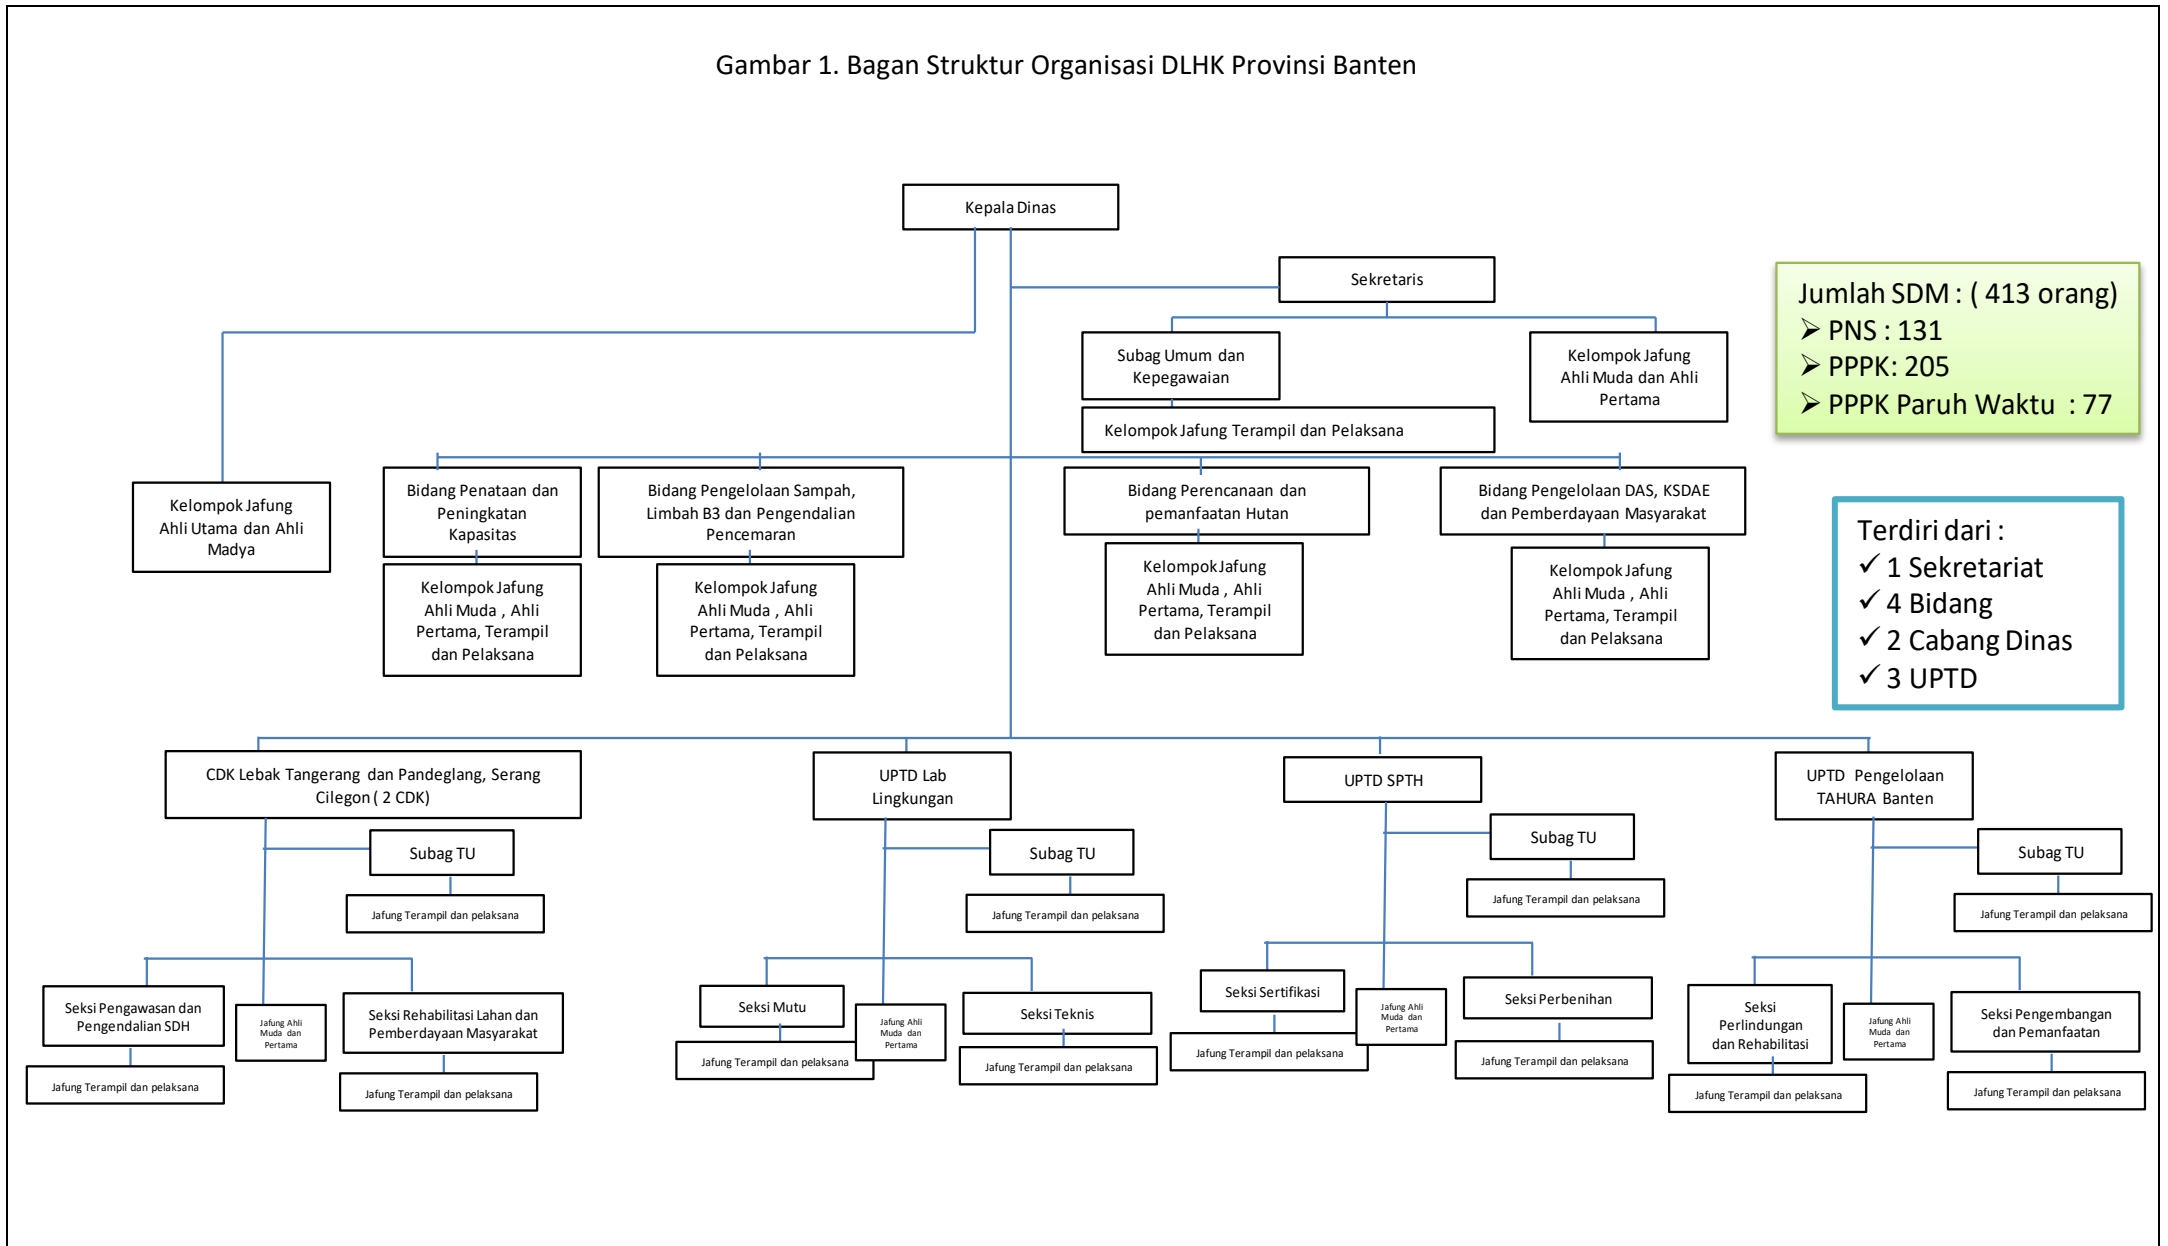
Gambar 1. Bagan Struktur Organisasi DLHK Provinsi Banten

Kepala Dinas

Sekretaris

Subag Umum dan Kepegawaian

Kelompok Jafung Ahli Muda dan Ahli Pertama

Kelompok Jafung Terampil dan Pelaksana

Jumlah SDM : ( 413 orang)
➢ PNS : 131
➢ PPPK: 205
➢ PPPK Paruh Waktu : 77

Kelompok Jafung Ahli Utama dan Ahli Madya

Bidang Penataan dan Peningkatan Kapasitas

Kelompok Jafung Ahli Muda , Ahli Pertama, Terampil dan Pelaksana

Bidang Pengelolaan Sampah, Limbah B3 dan Pengendalian Pencemaran

Kelompok Jafung Ahli Muda , Ahli Pertama, Terampil dan Pelaksana

Bidang Perencanaan dan pemanfaatan Hutan

Kelompok Jafung Ahli Muda , Ahli Pertama, Terampil dan Pelaksana

Bidang Pengelolaan DAS, KSDAE dan Pemberdayaan Masyarakat

Kelompok Jafung Ahli Muda , Ahli Pertama, Terampil dan Pelaksana

Terdiri dari :
✓ 1 Sekretariat
✓ 4 Bidang
✓ 2 Cabang Dinas
✓ 3 UPTD

CDK Lebak Tangerang dan Pandeglang, Serang Cilegon ( 2 CDK)

Subag TU

Jafung Terampil dan pelaksana

Seksi Pengawasan dan Pengendalian SDH

Jafung Terampil dan pelaksana

Jafung Ahli Muda dan Pertama

Seksi Rehabilitasi Lahan dan Pemberdayaan Masyarakat

Jafung Terampil dan pelaksana

UPTD Lab Lingkungan

Subag TU

Jafung Terampil dan pelaksana

Seksi Mutu

Jafung Terampil dan pelaksana

Jafung Ahli Muda dan Pertama

Seksi Teknis

Jafung Terampil dan pelaksana

UPTD SPTH

Subag TU

Jafung Terampil dan pelaksana

Seksi Sertifikasi

Jafung Terampil dan pelaksana

Jafung Ahli Muda dan Pertama

Seksi Perbenihan

Jafung Terampil dan pelaksana

UPTD Pengelolaan TAHURA Banten

Subag TU

Jafung Terampil dan pelaksana

Seksi Perlindungan dan Rehabilitasi

Jafung Terampil dan pelaksana

Jafung Ahli Muda dan Pertama

Seksi Pengembangan dan Pemanfaatan

Jafung Terampil dan pelaksana